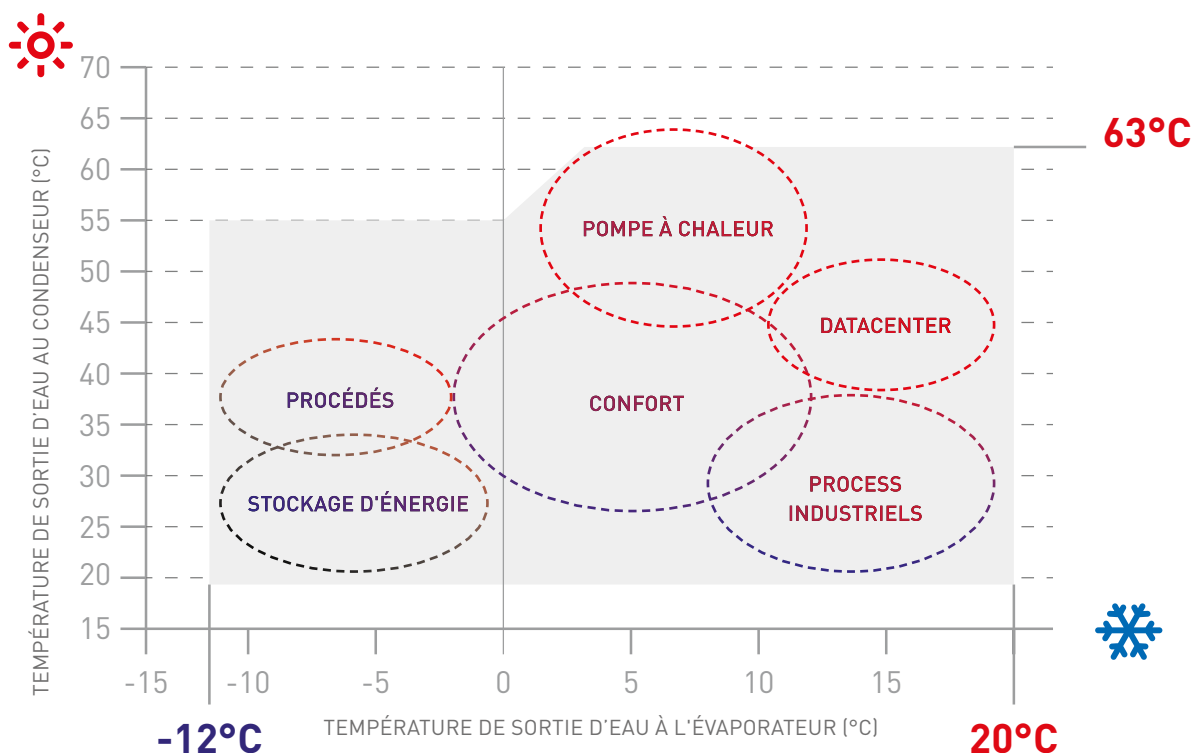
TEMPÉRATURE DE SORTIE D'EAU AU CONDENSEUR (°C)

70
65
60
55
50
45
40
35
30
25
20
15

63°C

POMPE À CHALEUR

DATACENTER

PROCÉDÉS

CONFORT

STOCKAGE D'ÉNERGIE

PROCESS INDUSTRIELS

-15 -10 -5 0 5 10 15

-12°C

TEMPÉRATURE DE SORTIE D'EAU À L'ÉVAPORATEUR (°C)

20°C